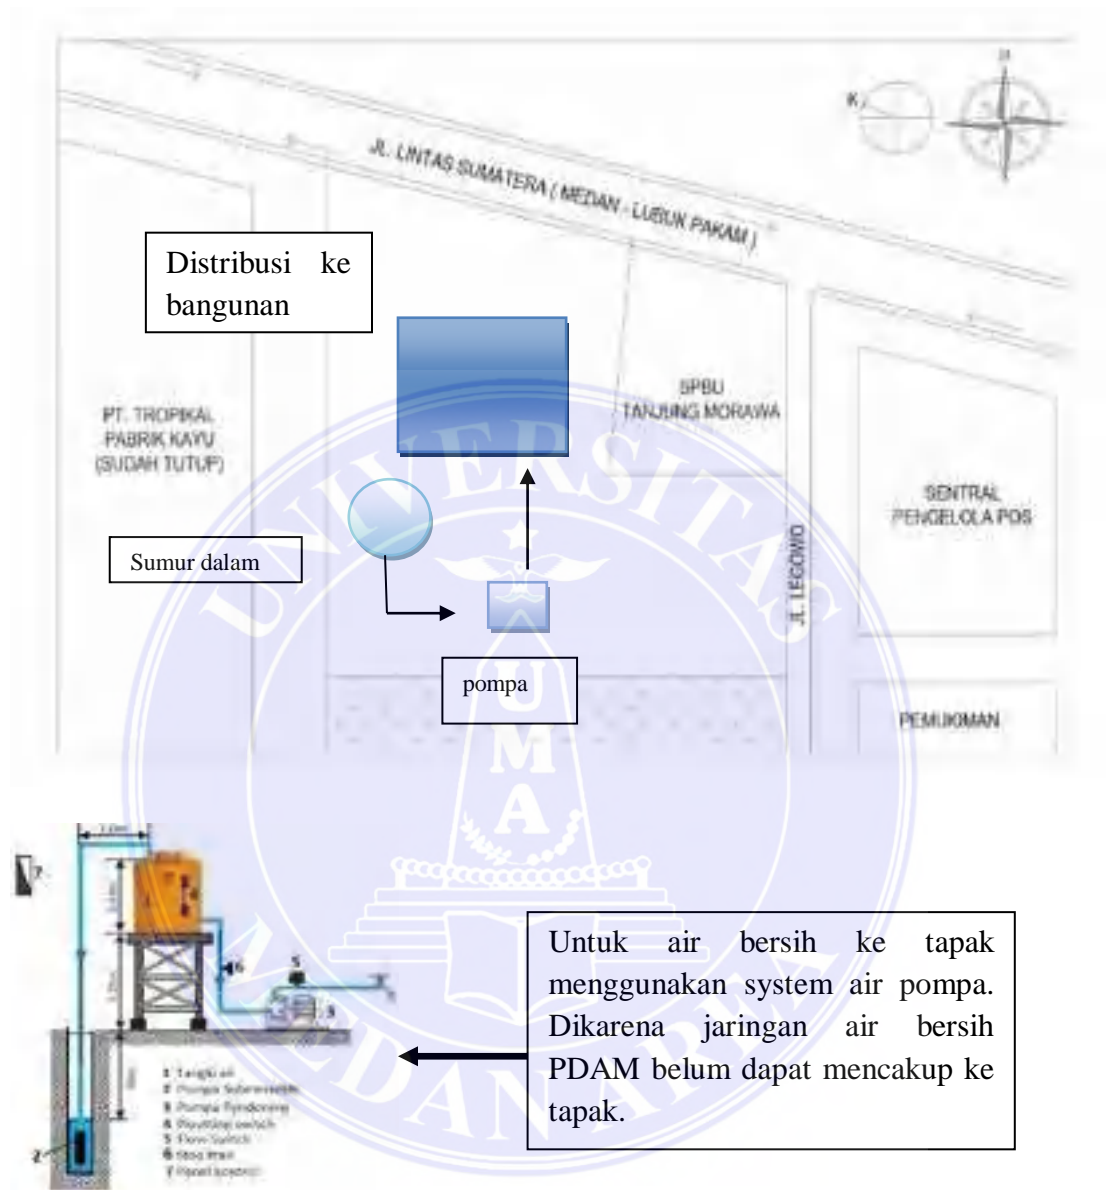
JL. LINTAS SUMATERA ( MEDAN - LUBUK PAKAM )

Distribusi ke bangunan

PT. TROPIKAL PABRIK KAYU (SUDAH TUTUP)

SPBU TANJUNG MORAWA

SENTRAL PENGELOLA POS

Sumur dalam

JL. LEGOWO

pompa

PEMUKIMAN

UNIVERSITAS MEDAN AREA

UMA

1 Tangki air
2 Pompa Submersible
3 Pompa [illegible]
4 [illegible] switch
5 Flow Switch
6 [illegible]
7 Panel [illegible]

Untuk air bersih ke tapak menggunakan system air pompa. Dikarena jaringan air bersih PDAM belum dapat mencakup ke tapak.